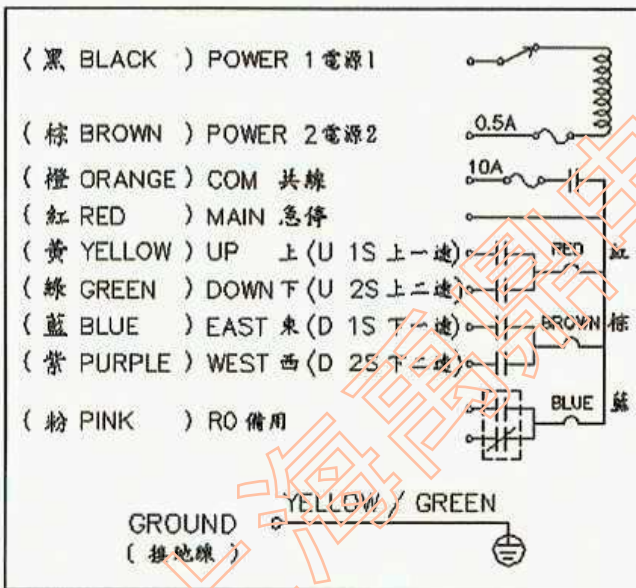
( 黑 BLACK ) POWER 1 電源1

( 棕 BROWN ) POWER 2 電源2

( 橙 ORANGE ) COM 共線

( 紅 RED ) MAIN 急停

( 黄 YELLOW ) UP 上 (U 1S 上一速)

( 綠 GREEN ) DOWN 下 (U 2S 上二速)

( 藍 BLUE ) EAST 東 (D 1S 下一速)

( 紫 PURPLE ) WEST 西 (D 2S 下二速)

( 粉 PINK ) RO 備用

0.5A

10A

RED 紅

BROWN 棕

BLUE 藍

GROUND

( 接地線 )

YELLOW / GREEN

上海